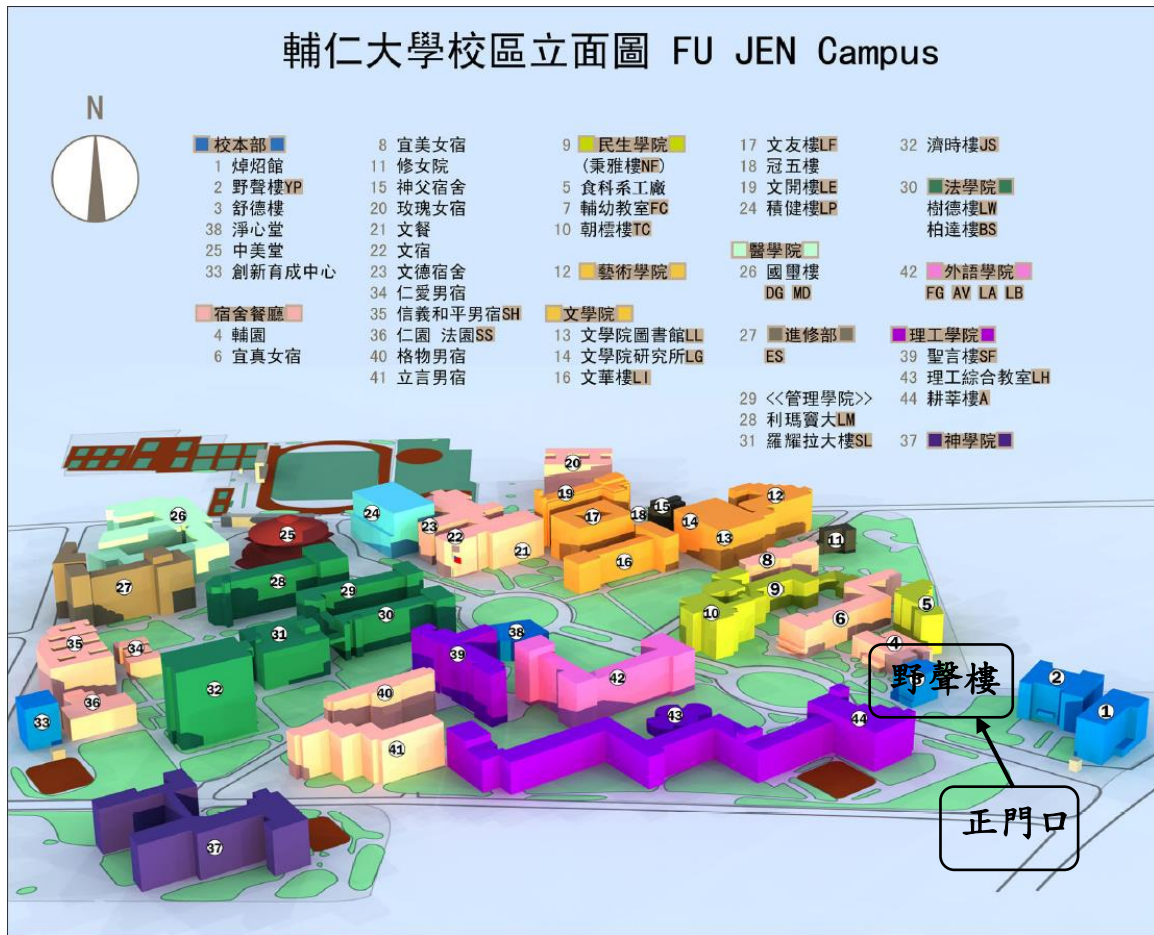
輔仁大學校區立面圖 FU JEN Campus

N

校本部
1 焯炤館
2 野聲樓YP
3 舒德樓
38 淨心堂
25 中美堂
33 創新育成中心

宿舍餐廳
4 輔園
6 宜真女宿

8 宜美女宿
11 修女院
15 神父宿舍
20 玫瑰女宿
21 文餐
22 文宿
23 文德宿舍
34 仁愛男宿
35 信義和平男宿SH
36 仁園 法園SS
40 格物男宿
41 立言男宿

9 民生學院
(秉雅樓NF)
5 食科系工廠
7 輔幼教室FC
10 朝櫺樓TC

12 藝術學院

文學院
13 文學院圖書館LL
14 文學院研究所LG
16 文華樓LI

17 文友樓LF
18 冠五樓
19 文開樓LE
24 積健樓LP

醫學院
26 國璽樓
DG MD

27 進修部
ES

29 <<管理學院>>
28 利瑪竇大LM
31 羅耀拉大樓SL

32 濟時樓JS

30 法學院
樹德樓LW
柏達樓BS

42 外語學院
FG AV LA LB

理工學院
39 聖言樓SF
43 理工綜合教室LH
44 耕莘樓A

37 神學院

20 19 15 18 17 14 12 26 24 23 22 25 21 13 16 8 11 27 28 29 9 30 10 6 5 4 35 34 38 31 39 32 42 2 40 33 36 43 44 1 41 37

野聲樓

正門口